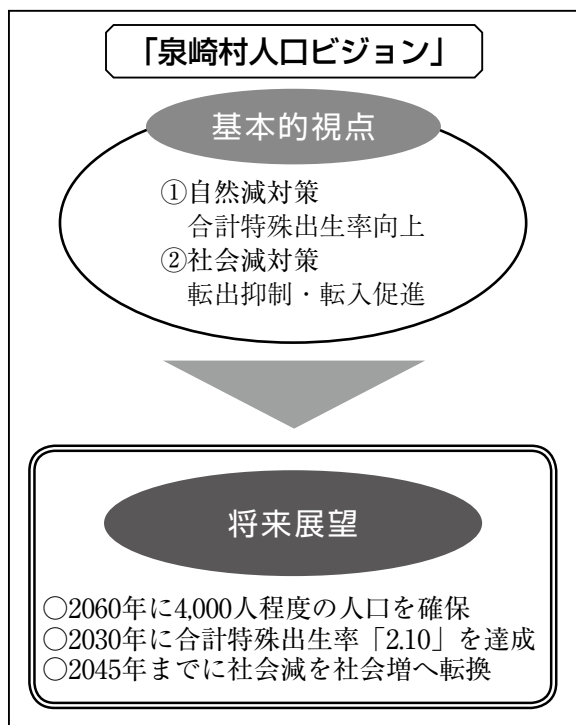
「泉崎村人口ビジョン」

基本的視点

①自然減対策
合計特殊出生率向上
②社会減対策
転出抑制・転入促進

将来展望

○2060年に4,000人程度の人口を確保
○2030年に合計特殊出生率「2.10」を達成
○2045年までに社会減を社会増へ転換